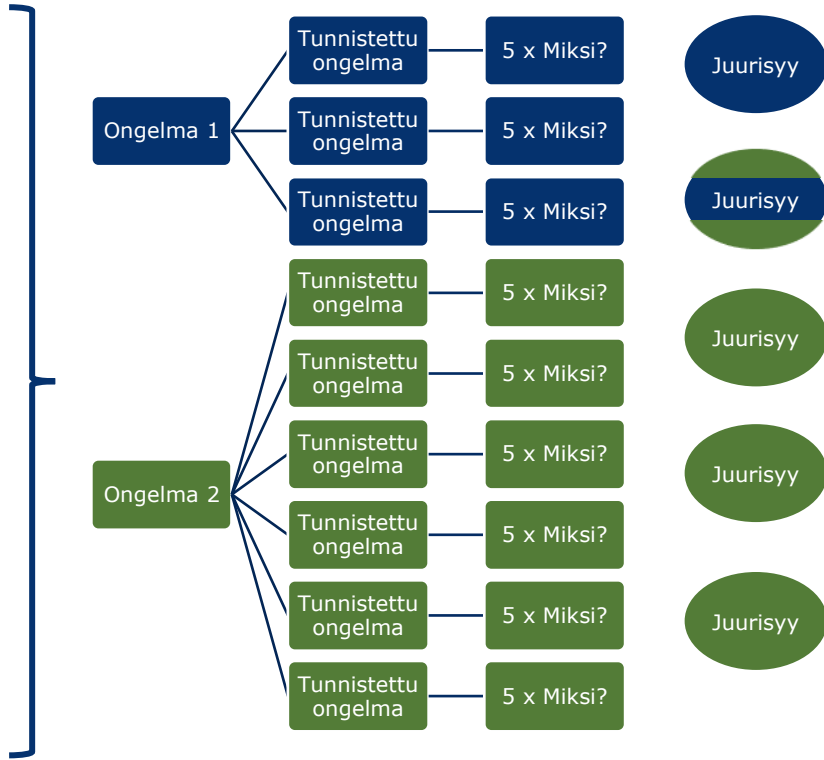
Ongelma 1

Tunnistettu ongelma — 5 x Miksi?
Tunnistettu ongelma — 5 x Miksi?
Tunnistettu ongelma — 5 x Miksi?

Ongelma 2

Tunnistettu ongelma — 5 x Miksi?
Tunnistettu ongelma — 5 x Miksi?
Tunnistettu ongelma — 5 x Miksi?
Tunnistettu ongelma — 5 x Miksi?
Tunnistettu ongelma — 5 x Miksi?
Tunnistettu ongelma — 5 x Miksi?

Juurisyy

Juurisyy

Juurisyy

Juurisyy

Juurisyy